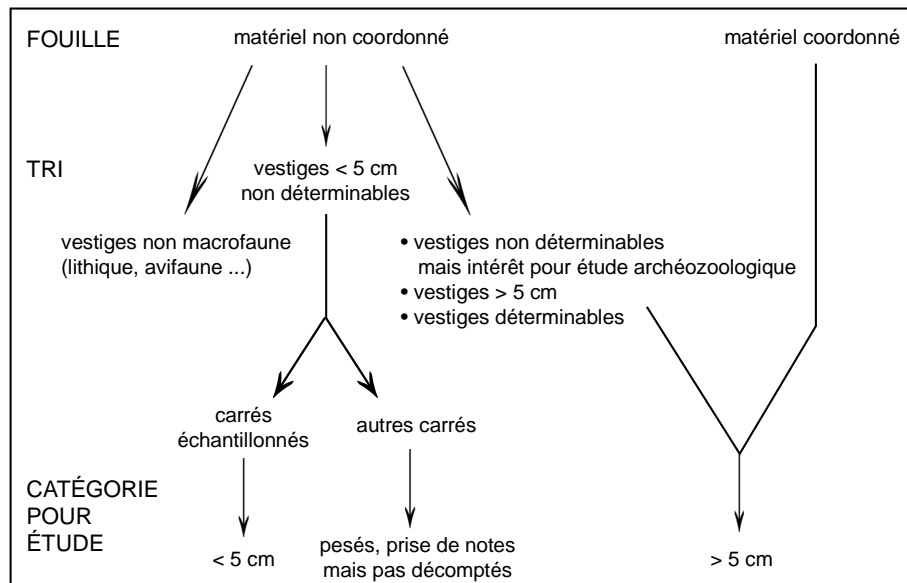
FOUILLE

matériel non coordonné

matériel coordonné

TRI

vestiges < 5 cm non déterminables

vestiges non macrofaune (lithique, avifaune ...)

• vestiges non déterminables mais intérêt pour étude archéozoologique
• vestiges > 5 cm
• vestiges déterminables

carrés échantillonnés

autres carrés

CATÉGORIE POUR ÉTUDE

< 5 cm

pesés, prise de notes mais pas décomptés

> 5 cm